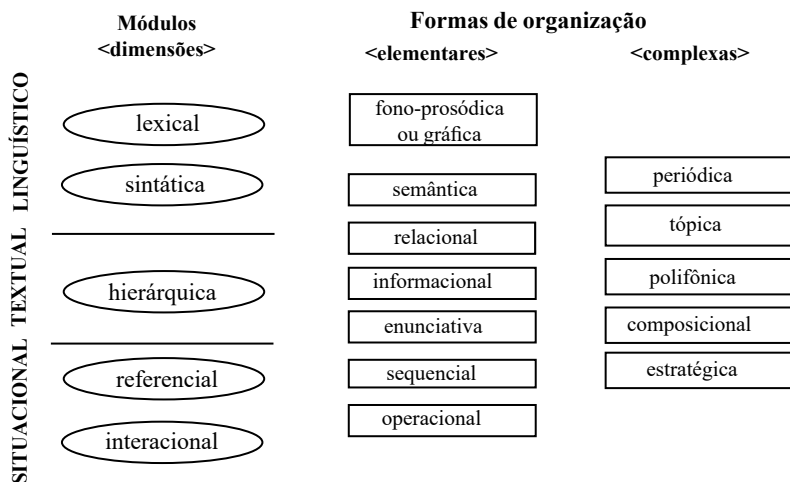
Módulos <dimensões>

Formas de organização

<elementares>

<complexas>

LINGUÍSTICO

lexical

sintática

TEXTUAL

hierárquica

SITUACIONAL

referencial

interacional

fono-prosódica ou gráfica

semântica

relacional

informacional

enunciativa

sequencial

operacional

periódica

tópica

polifônica

composicional

estratégica